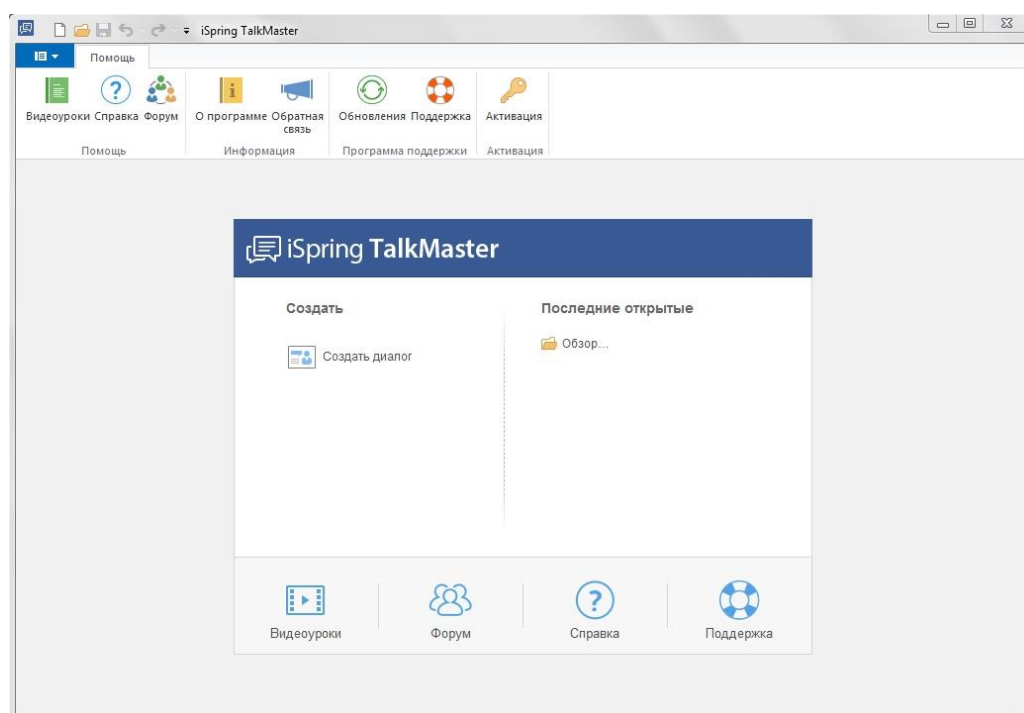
iSpring TalkMaster

Помощь

Видеоуроки Справка Форум
Помощь

О программе Обратная связь
Информация

Обновления Поддержка
Программа поддержки

Активация
Активация

iSpring TalkMaster

Создать

Создать диалог

Последние открытые

Обзор...

Видеоуроки

Форум

Справка

Поддержка